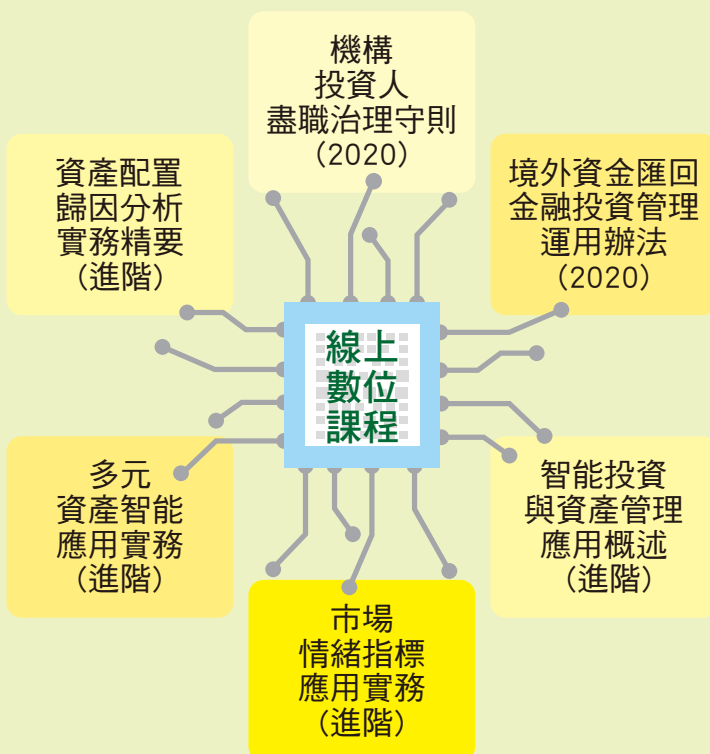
機構
投資人
盡職治理守則
(2020)

資產配置
歸因分析
實務精要
(進階)

境外資金匯回
金融投資管理
運用辦法
(2020)

線上
數位
課程

多元
資產智能
應用實務
(進階)

智能投資
與資產管理
應用概述
(進階)

市場
情緒指標
應用實務
(進階)